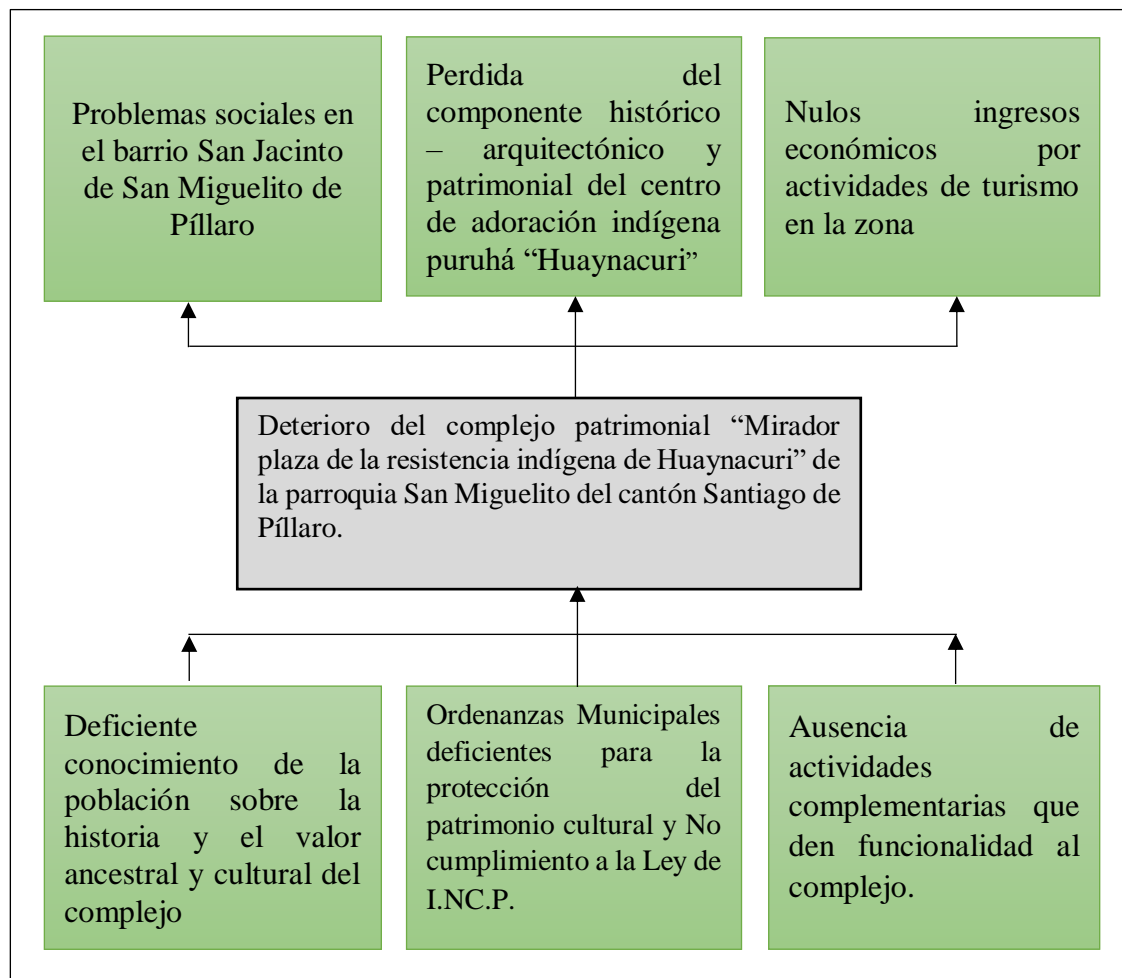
Problemas sociales en el barrio San Jacinto de San Miguelito de Píllaro

Perdida del componente histórico – arquitectónico y patrimonial del centro de adoración indígena puruhá “Huaynacuri”

Nulos ingresos económicos por actividades de turismo en la zona

Deterioro del complejo patrimonial “Mirador plaza de la resistencia indígena de Huaynacuri” de la parroquia San Miguelito del cantón Santiago de Píllaro.

Deficiente conocimiento de la población sobre la historia y el valor ancestral y cultural del complejo

Ordenanzas Municipales deficientes para la protección del patrimonio cultural y No cumplimiento a la Ley de I.NC.P.

Ausencia de actividades complementarias que den funcionalidad al complejo.